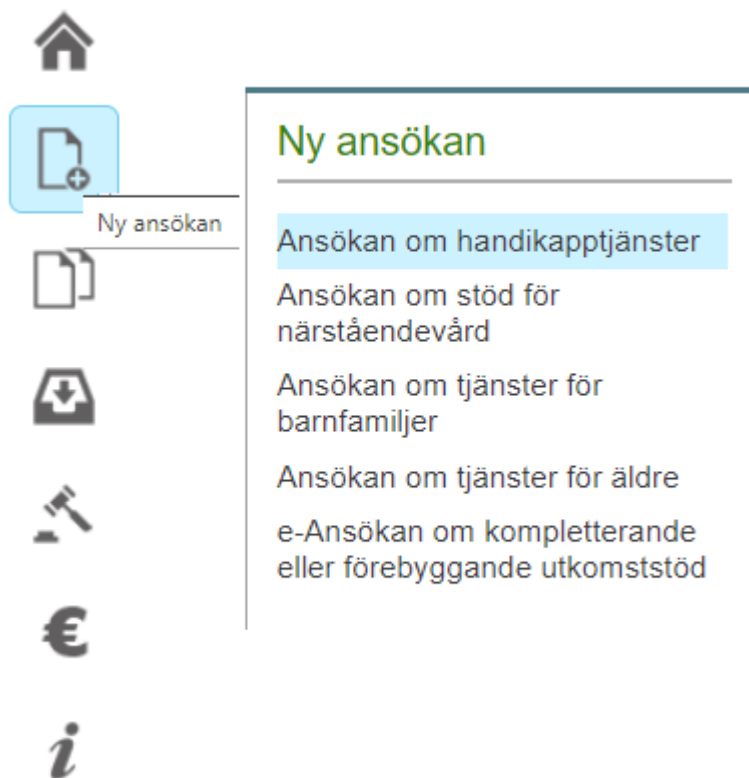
Ny ansökan

Ny ansökan

Ansökan om handikapptjänster

Ansökan om stöd för närståendevård

Ansökan om tjänster för barnfamiljer

Ansökan om tjänster för äldre

e-Ansökan om kompletterande eller förebyggande utkomststöd

€

i